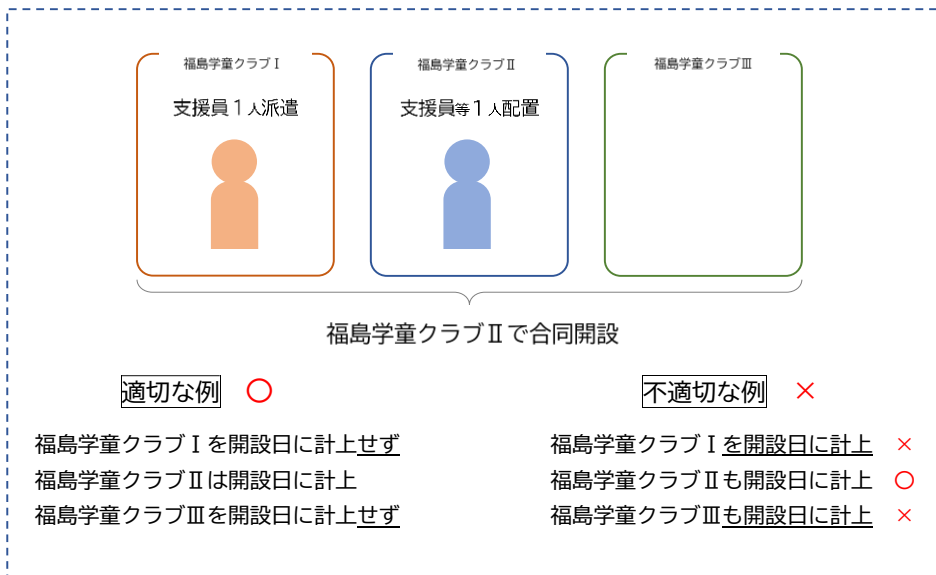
福島学童クラブⅠ
支援員１人派遣

福島学童クラブⅡ
支援員等１人配置

福島学童クラブⅢ

福島学童クラブⅡで合同開設

適切な例 ○

福島学童クラブⅠを開設日に計上せず
福島学童クラブⅡは開設日に計上
福島学童クラブⅢを開設日に計上せず

不適切な例 ×

福島学童クラブⅠを開設日に計上 ×
福島学童クラブⅡも開設日に計上 ○
福島学童クラブⅢも開設日に計上 ×